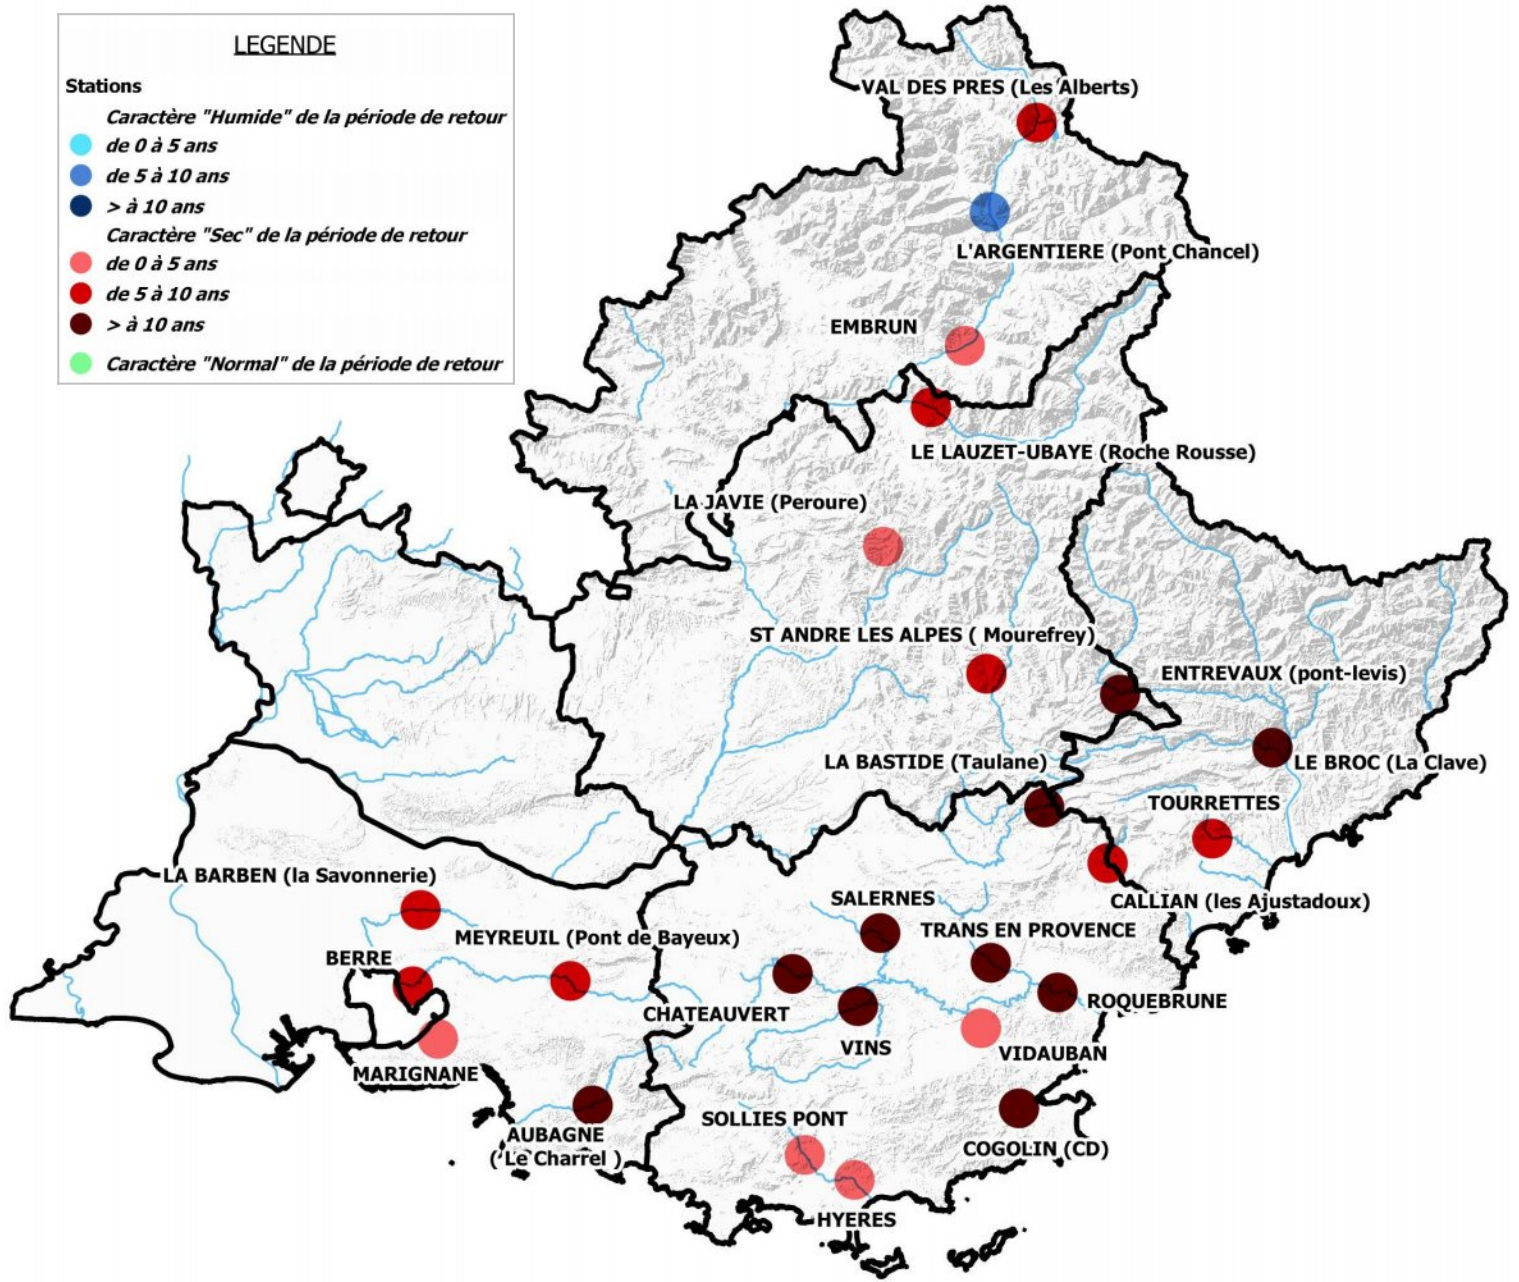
LEGENDE

Stations

Caractère "Humide" de la période de retour

de 0 à 5 ans

de 5 à 10 ans

> à 10 ans

Caractère "Sec" de la période de retour

de 0 à 5 ans

de 5 à 10 ans

> à 10 ans

Caractère "Normal" de la période de retour

VAL DES PRES (Les Alberts)

L'ARGENTIERE (Pont Chancel)

EMBRUN

LE LAUZET-UBAYE (Roche Rousse)

LA JAVIE (Peroure)

ST ANDRE LES ALPES ( Mourefrey)

ENTREVAUX (pont-levis)

LA BASTIDE (Taulane)

LE BROC (La Clave)

TOURRETTES

CALLIAN (les Ajustadoux)

LA BARBEN (la Savonnerie)

SALERNES

TRANS EN PROVENCE

MEYREUIL (Pont de Bayeux)

BERRE

ROQUEBRUNE

CHATEAUVERT

VINS

VIDAUBAN

MARIGNANE

SOLLIES PONT

AUBAGNE ( Le Charrel )

COGOLIN (CD)

HYERES